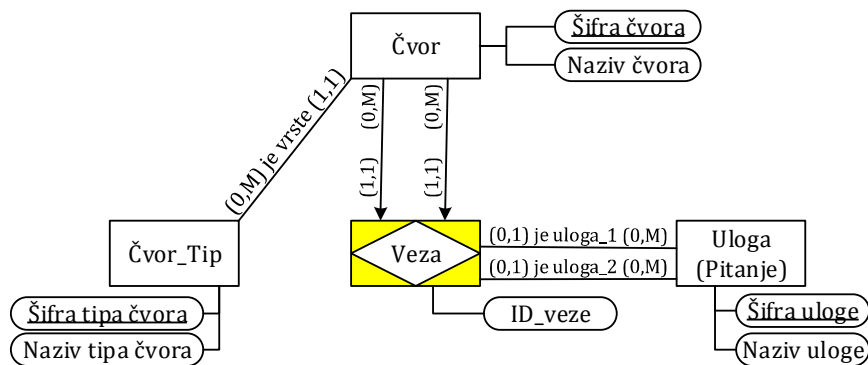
Čvor

Šifra čvora

Naziv čvora

(0,M) je vrste (1,1)

(0,M)

(1,1)

(0,M)

(1,1)

Čvor_Tip

Šifra tipa čvora

Naziv tipa čvora

Veza

(0,1) je uloga_1 (0,M)

(0,1) je uloga_2 (0,M)

ID_veze

Uloga (Pitanje)

Šifra uloge

Naziv uloge